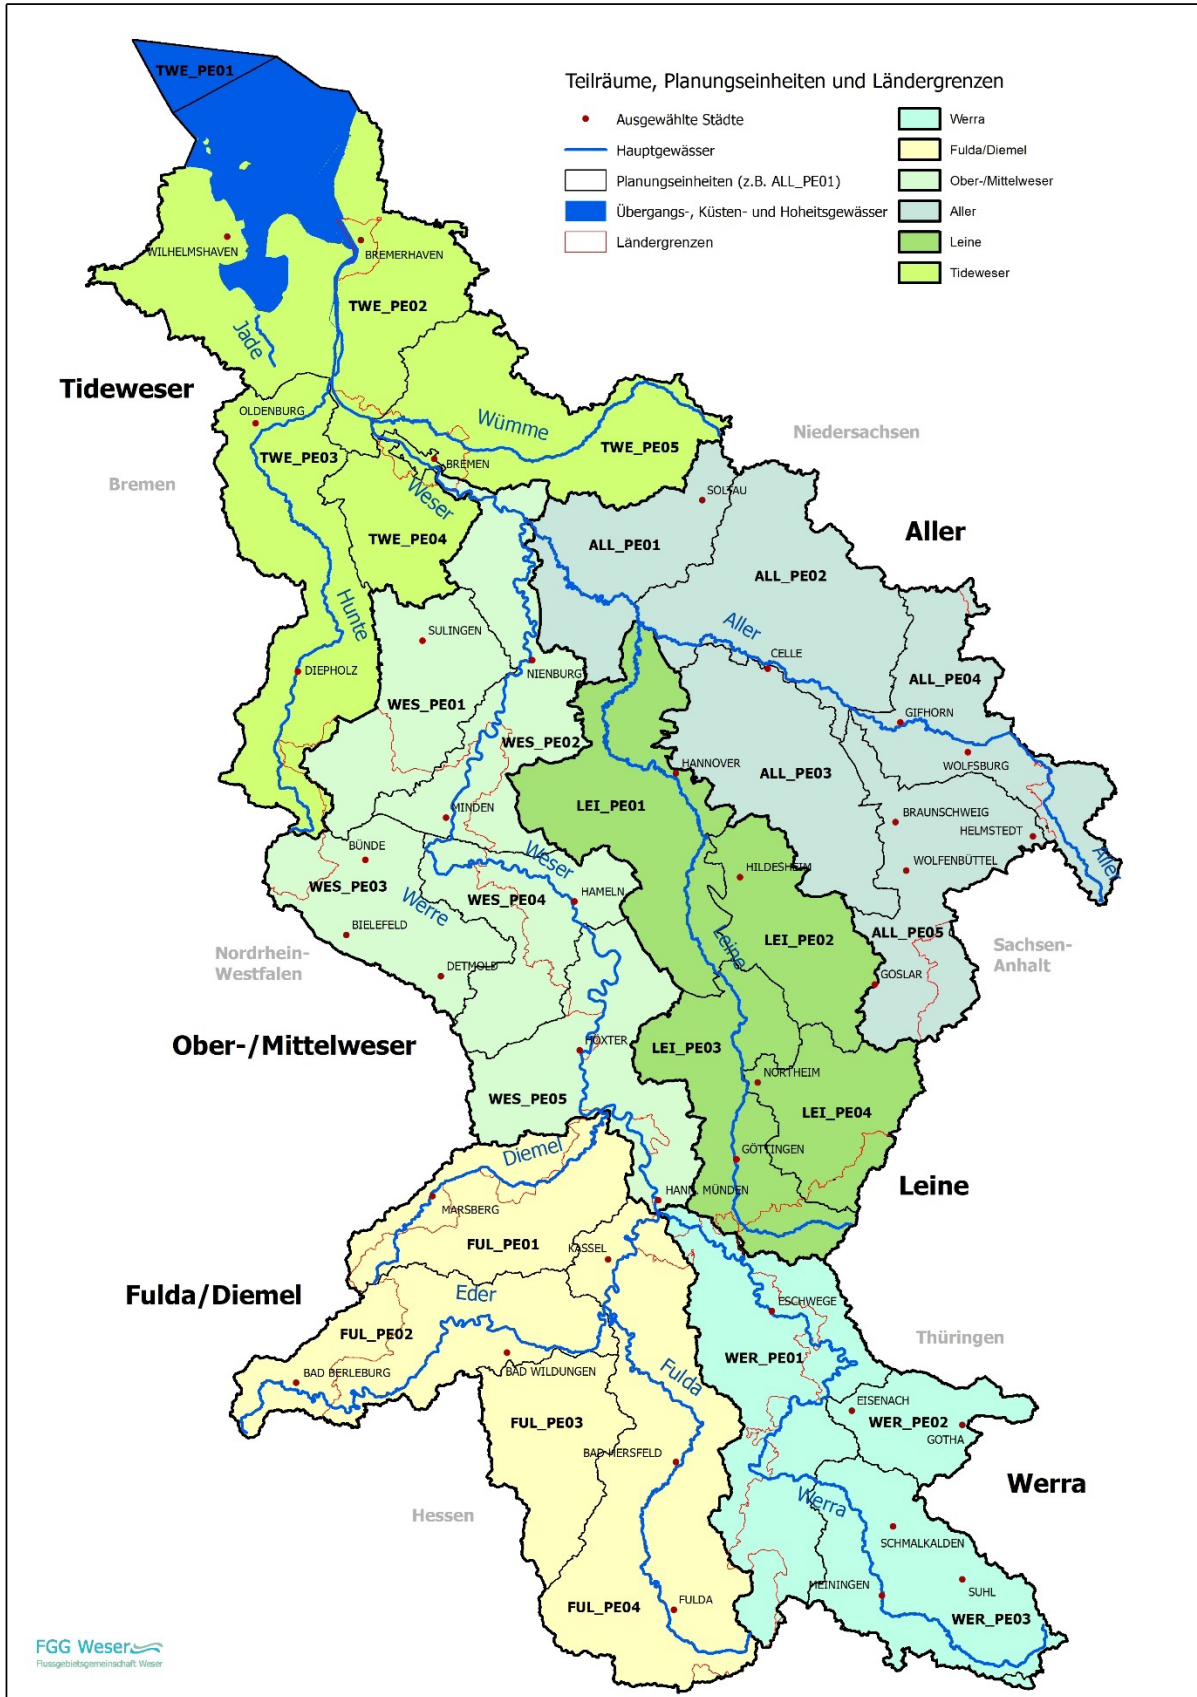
Teilräume, Planungseinheiten und Ländergrenzen

Ausgewählte Städte
Hauptgewässer
Planungseinheiten (z.B. ALL_PE01)
Übergangs-, Küsten- und Hoheitsgewässer
Ländergrenzen

Werra
Fulda/Diemel
Ober-/Mittelweser
Aller
Leine
Tideweser

TWE_PE01
WILHELMSHAVEN
BREMERHAVEN
TWE_PE02
Jade
Tideweser
OLDENBURG
Wümme
TWE_PE05
Niedersachsen
TWE_PE03
BREMEN
Bremen
Weser
SOLTAU
Aller
TWE_PE04
ALL_PE01
ALL_PE02
Hunte
SULINGEN
Aller
CELLE
NIENBURG
DIEPHOLZ
ALL_PE04
WES_PE01
GIFHORN
WES_PE02
HANNOVER
ALL_PE03
WOLFSBURG
LEI_PE01
MINDEN
BRAUNSCHWEIG
HELMSTEDT
BÜNDE
Weser
Aller
HILDESHEIM
WOLFENBÜTTEL
WES_PE03
HAMELN
WES_PE04
Werre
BIELEFELD
LEI_PE02
ALL_PE05
Sachsen-Anhalt
Nordrhein-Westfalen
Leine
DETMOLD
GOSLAR
HÖXTER
Ober-/Mittelweser
LEI_PE03
NORTHEIM
WES_PE05
LEI_PE04
Diemel
GÖTTINGEN
Leine
HANN. MÜNDEN
MARSBERG
FUL_PE01
KASSEL
Fulda/Diemel
ESCHWEGE
Eder
Thüringen
FUL_PE02
WER_PE01
BAD BERLEBURG
BAD WILDUNGEN
Fulda
EISENACH
WER_PE02
GOTHA
FUL_PE03
BAD HERSFELD
Werra
Werra
Hessen
SCHMALKALDEN
MEININGEN
SUHL
FULDA
FUL_PE04
WER_PE03

FGG Weser
Flussgebietsgemeinschaft Weser